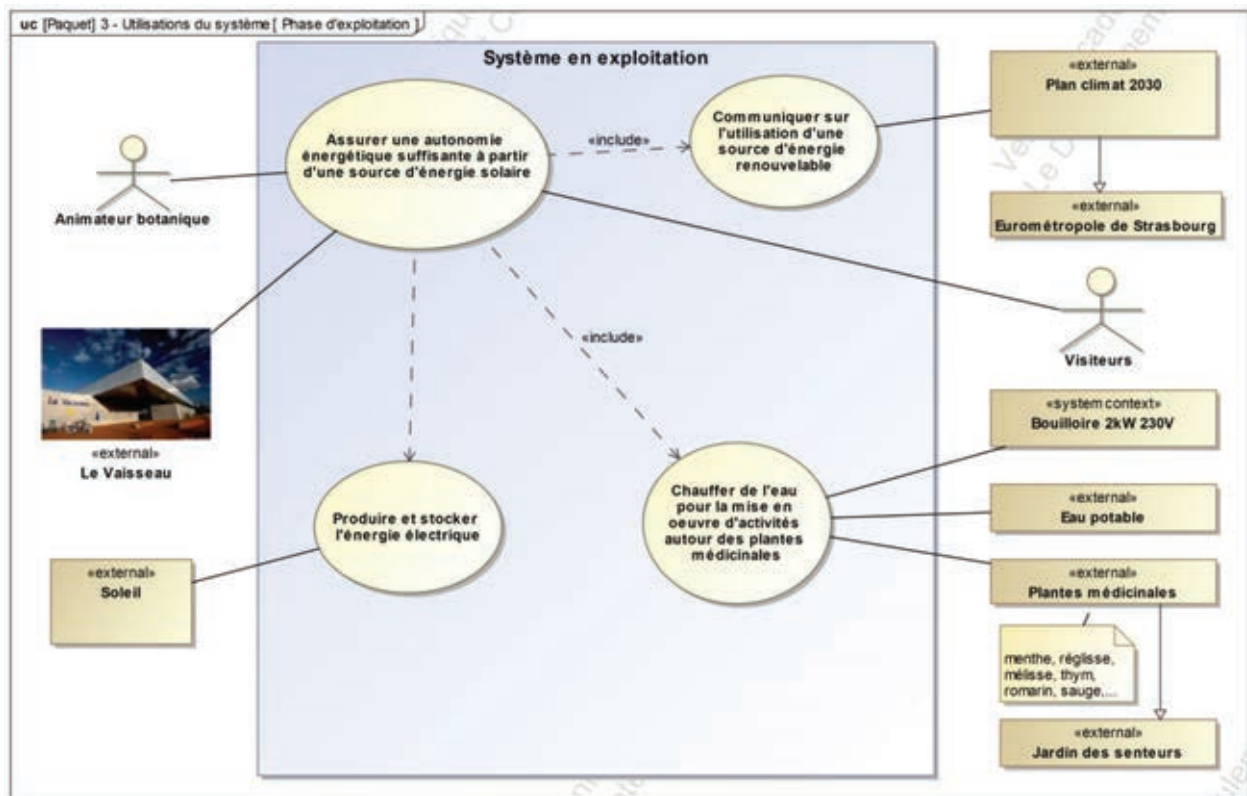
uc [Paquet] 3 - Utilisations du système [ Phase d'exploitation ]

Système en exploitation

Assurer une autonomie énergétique suffisante à partir d'une source d'énergie solaire

«include»

Communiquer sur l'utilisation d'une source d'énergie renouvelable

«external»
Plan climat 2030

«external»
Eurométropole de Strasbourg

Animateur botanique

«include»

Visiteurs

«external»
Le Vaisseau

«system context»
Bouilloire 2kW 230V

Produire et stocker l'énergie électrique

Chauffer de l'eau pour la mise en oeuvre d'activités autour des plantes médicinales

«external»
Eau potable

«external»
Soleil

«external»
Plantes médicinales

menthe, réglisse, mélisse, thym, romarin, sauge,...

«external»
Jardin des senteurs